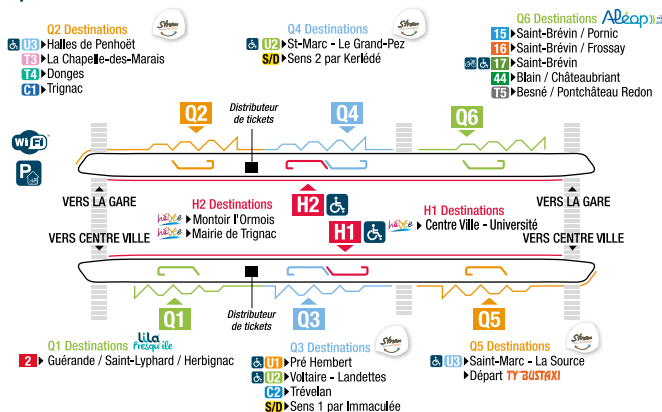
Q2 Destinations
U3 Halles de Penhoët
T3 La Chapelle-des-Marais
T4 Donges
C1 Trignac

Q4 Destinations
U2 St-Marc - Le Grand-Pez
S/D Sens 2 par Kerlédé

Q6 Destinations Aléop
15 Saint-Brévin / Pornic
16 Saint-Brévin / Frossay
17 Saint-Brévin
44 Blain / Châteaubriant
T5 Besné / Pontchâteau Redon

Q2
Distributeur de tickets
Q4
Q6

VERS LA GARE
VERS CENTRE VILLE

H2 Destinations
hélYce Montoir l'Ormois
hélYce Mairie de Trignac

H2
H1

H1 Destinations
hélYce Centre Ville - Université

VERS LA GARE
VERS CENTRE VILLE

Q1
Distributeur de tickets
Q3
Q5

Q1 Destinations lila presqu'île
2 Guérande / Saint-Lyphard / Herbignac

Q3 Destinations
U1 Pré Hembert
U2 Voltaire - Landettes
C2 Trévelan
S/D Sens 1 par Immaculée

Q5 Destinations
U3 Saint-Marc - La Source
Départ TY BUS TAXI